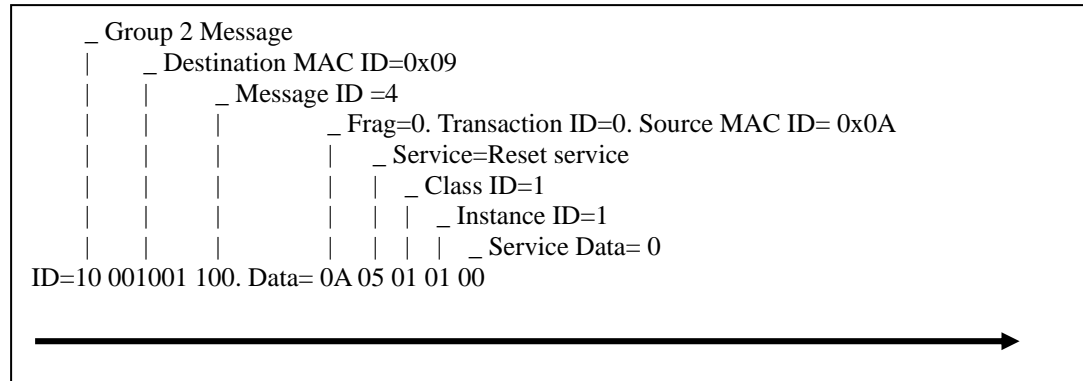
_ Group 2 Message
| _ Destination MAC ID=0x09
| | _ Message ID =4
| | | _ Frag=0. Transaction ID=0. Source MAC ID= 0x0A
| | | | _ Service=Reset service
| | | | | _ Class ID=1
| | | | | | _ Instance ID=1
| | | | | | | _ Service Data= 0
ID=10 001001 100. Data= 0A 05 01 01 00